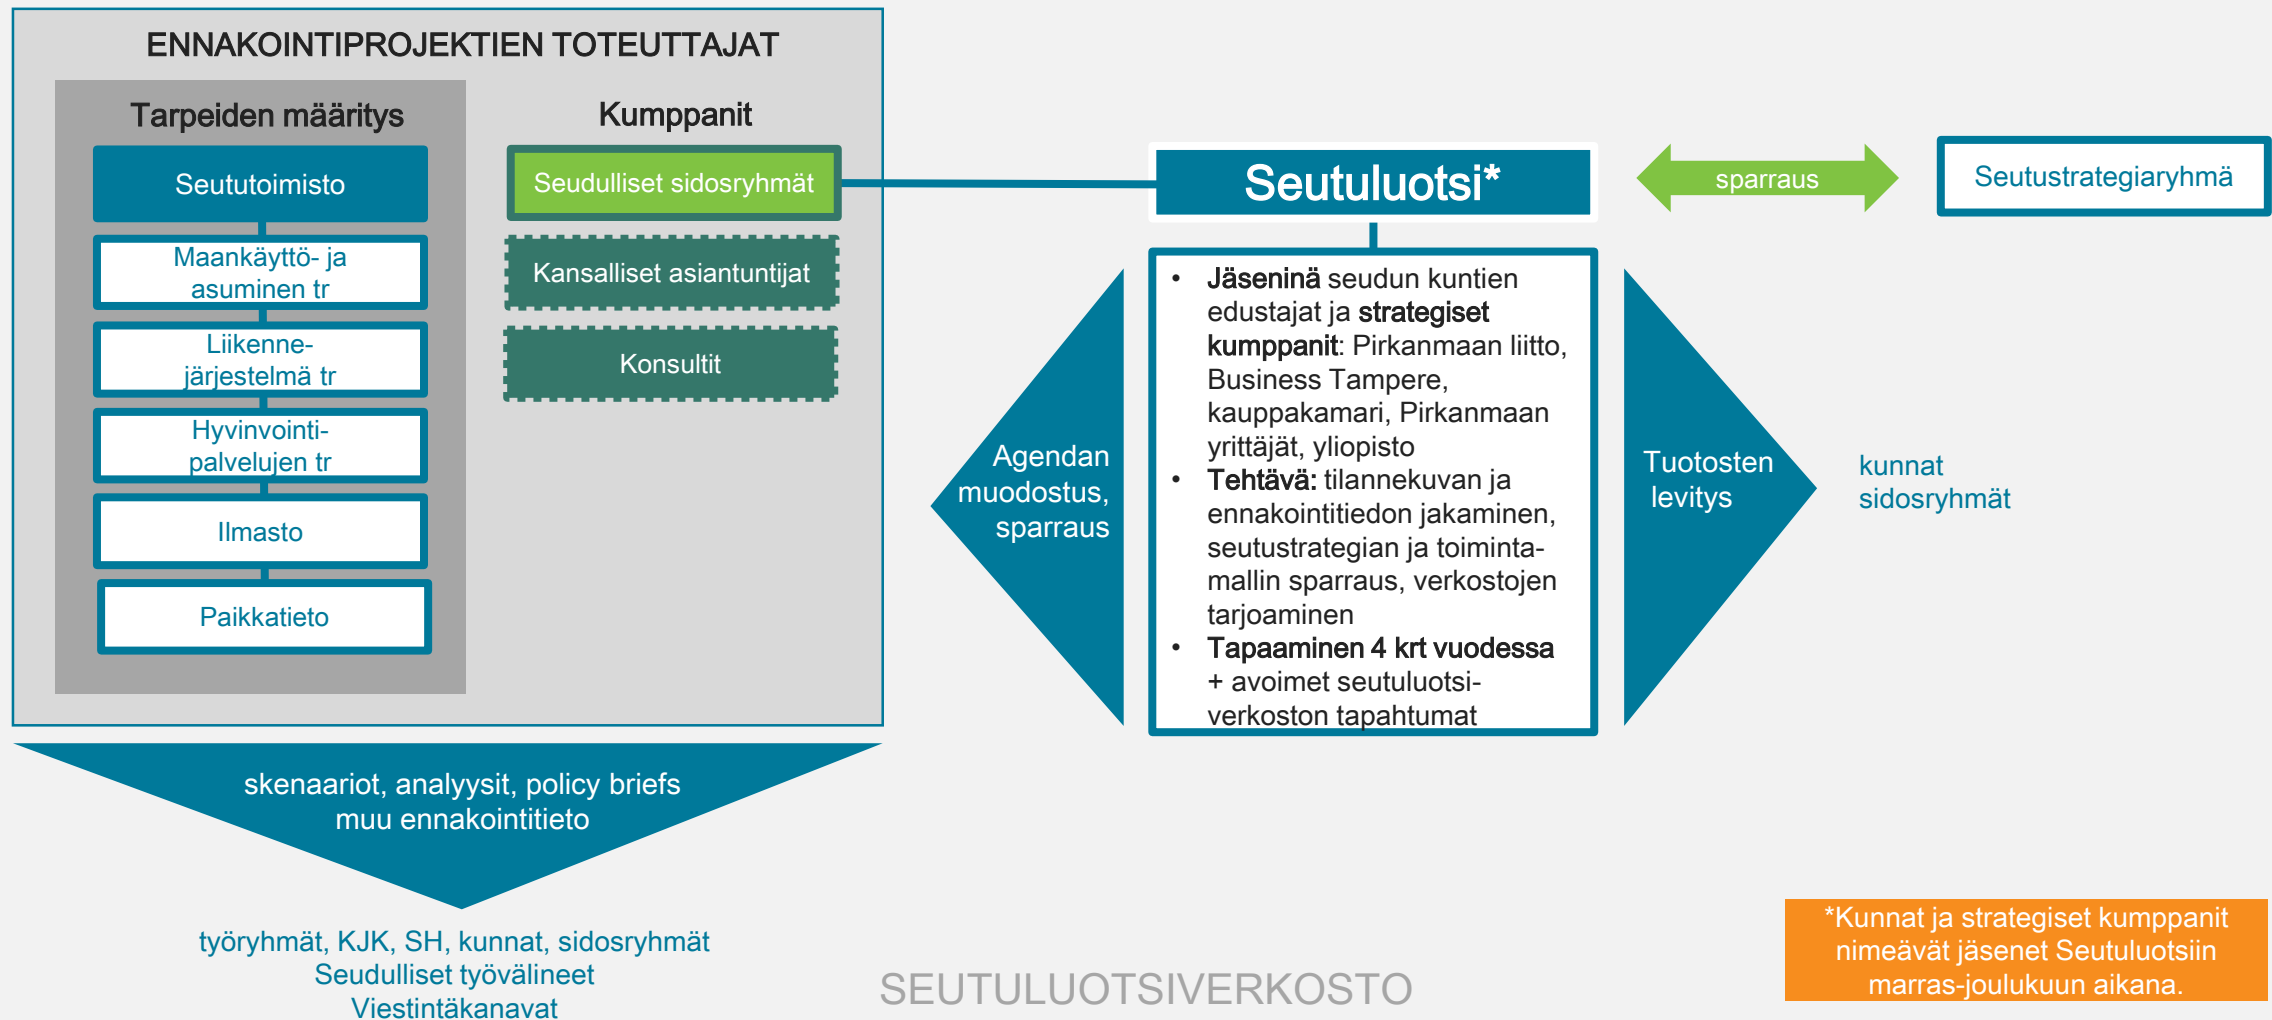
ENNAKOINTIPROJEKTIEN TOTEUTTAJAT

Tarpeiden määritys

Seututoimisto

Maankäyttö- ja asuminen tr

Liikenne-järjestelmä tr

Hyvinvointi-palvelujen tr

Ilmasto

Paikkatieto

Kumppanit

Seudulliset sidosryhmät

Kansalliset asiantuntijat

Konsultit

Seutuluotsi*

sparraus

Seutustrategiaryhmä

Agendan muodostus, sparraus

• **Jäseninä** seudun kuntien edustajat ja **strategiset kumppanit**: Pirkanmaan liitto, Business Tampere, kauppakamari, Pirkanmaan yrittäjät, yliopisto
• **Tehtävä:** tilannekuvan ja ennakointitiedon jakaminen, seutustrategian ja toimintamallin sparraus, verkostojen tarjoaminen
• **Tapaaminen 4 krt vuodessa** + avoimet seutuluotsi-verkoston tapahtumat

Tuotosten levitys

kunnat
sidosryhmät

skenaariot, analyysit, policy briefs
muu ennakointitieto

työryhmät, KJK, SH, kunnat, sidosryhmät
Seudulliset työvälineet
Viestintäkanavat

SEUTULUOTSIVERKOSTO

*Kunnat ja strategiset kumppanit nimeävät jäsenet Seutuluotsiin marras-joulukuun aikana.